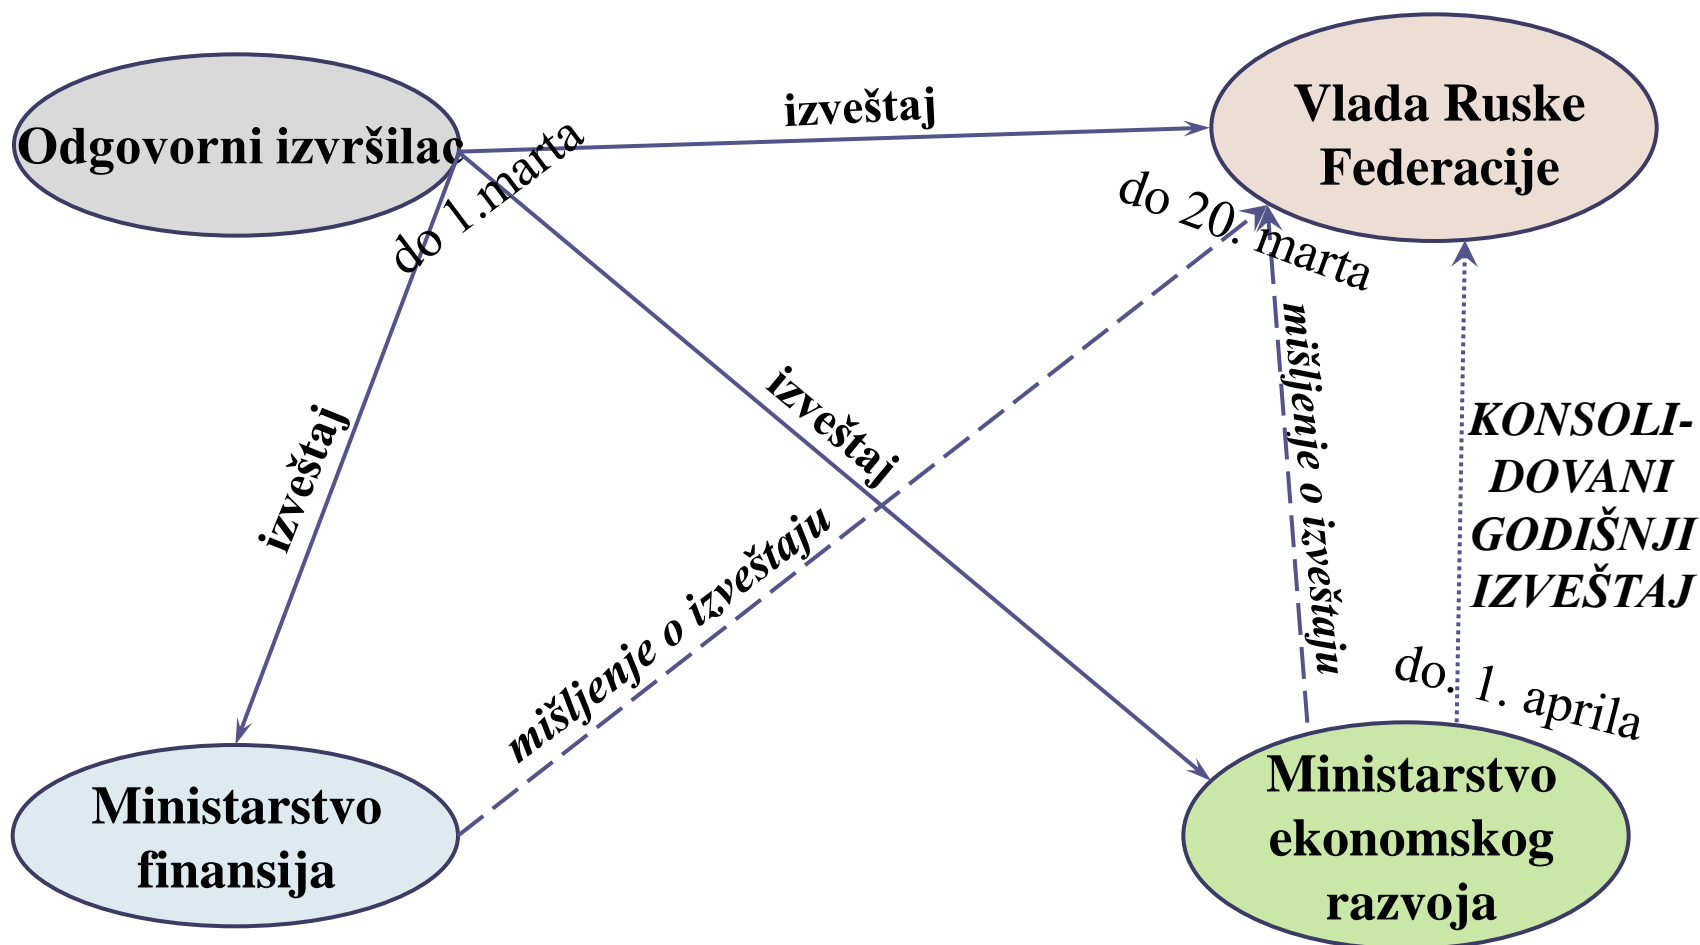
Odgovorni izvršilac

izveštaj

Vlada Ruske Federacije

do 1.marta

do 20. marta

izveštaj

izveštaj

mišljenje o izveštaju

mišljenje o izveštaju

KONSOLIDOVANI GODIŠNJI IZVEŠTAJ

do. 1. aprila

Ministarstvo finansija

Ministarstvo ekonomskog razvoja